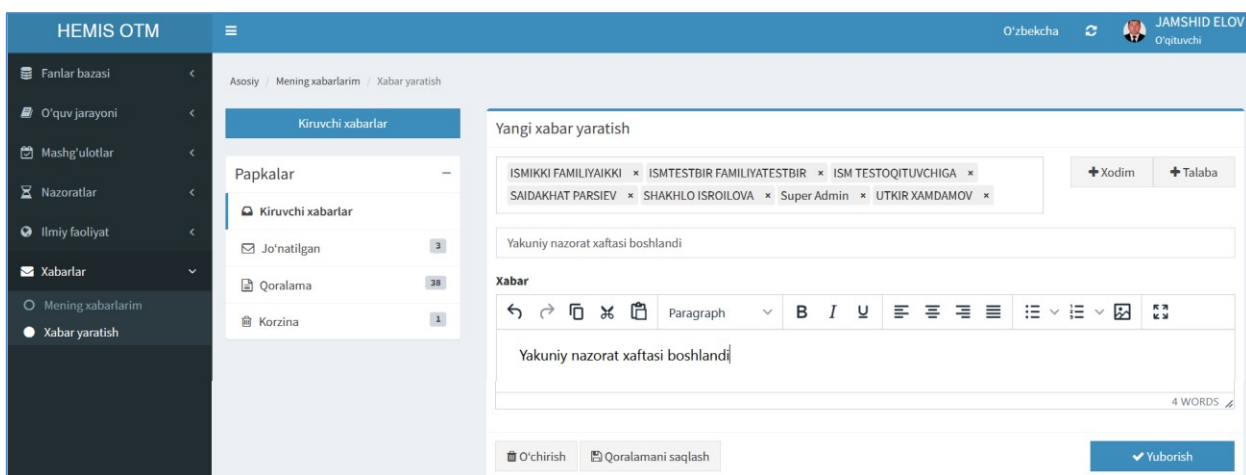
HEMIS OTM

O'zbekcha

JAMSHID ELOV
O'qituvchi

Fanlar bazasi
O'quv jarayoni
Mashg'ulotlar
Nazoratlar
Ilmiy faoliyat
Xabarlar
Mening xabarlarim
Xabar yaratish

Asosiy / Mening xabarlarim / Xabar yaratish

Kiruvchi xabarlar

Papkalar
Kiruvchi xabarlar
Jo'natilgan 3
Qoralama 38
Korzina 1

Yangi xabar yaratish

ISMIKKI FAMILIYAIKKI × ISMTESTBIR FAMILIYATESTBIR × ISM TESTOQITUVCHIGA × SAIDAKHAT PARSIEV × SHAKHLO ISROILOVA × Super Admin × UTKIR XAMDAMOV ×

+ Xodim
+ Talaba

Yakuniy nazorat xaftasi boshlandi

Xabar

Paragraph

Yakuniy nazorat xaftasi boshlandi

4 WORDS

O'chirish
Qoralamani saqlash
Yuborish